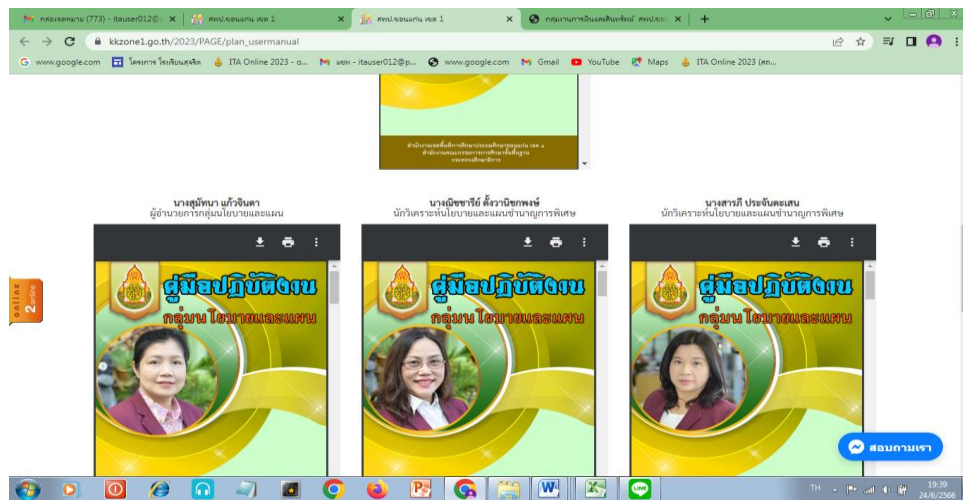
กล่องจดหมาย (773) - itauser012@ | สพป.ขอนแก่น เขต 1 | สพป.ขอนแก่น เขต 1 | กลุ่มงานการเงินและสินทรัพย์ สพป.ขอ | +

kkzone1.go.th/2023/PAGE/plan_usermanual

www.google.com | โครงการ โรงเรียนสุจริต | ITA Online 2023 - o... | มหห - itauser012@p... | www.google.com | Gmail | YouTube | Maps | ITA Online 2023 (สก...

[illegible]

นางสุมิทนา แก้วจินดา
ผู้อำนวยการกลุ่มนโยบายและแผน

นางณิชชารีย์ ตั้งวานิชกพงษ์
นักวิเคราะห์นโยบายและแผนชำนาญการพิเศษ

นางสาวภี ประจันตะเสน
นักวิเคราะห์นโยบายและแผนชำนาญการพิเศษ

คู่มือปฏิบัติงาน
กลุ่มนโยบายและแผน

คู่มือปฏิบัติงาน
กลุ่มนโยบายและแผน

คู่มือปฏิบัติงาน
กลุ่มนโยบายและแผน

online 2 online

สอบถามเรา

TH 19:39 24/6/2566